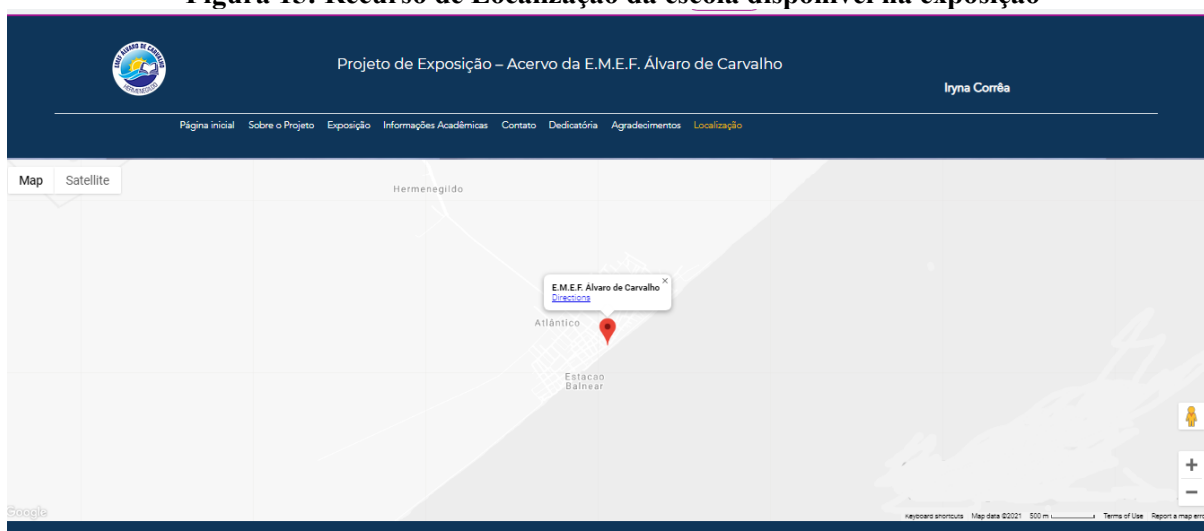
Figura 13: Recurso de Localização da escola disponível na exposição

EMEF ÁLVARO DE CARVALHO
HERMENEGILDO

Projeto de Exposição – Acervo da E.M.E.F. Álvaro de Carvalho

Iryna Corrêa

Página inicial Sobre o Projeto Exposição Informações Acadêmicas Contato Dedicatória Agradecimentos Localização

Map Satellite

Hermenegildo

E.M.E.F. Álvaro de Carvalho
Directions

Atlântico

Estacao Balnear

Google

Keyboard shortcuts Map data ©2021 500 m Terms of Use Report a map erro